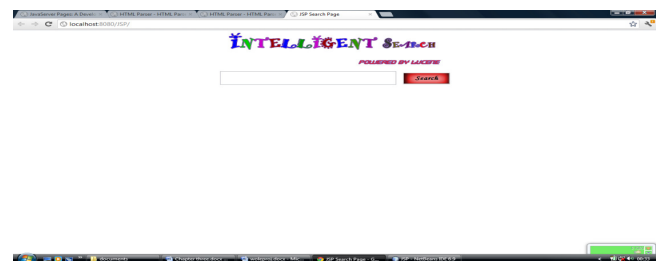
JavaServer Pages: A Devel... × HTML Parser - HTML Par... × HTML Parser - HTML Par... × JSP Search Page ×

localhost:8080/JSP/

INTELLIGENT Search

POWERED BY LUCENE

Search

documents

Chapter three.docx

webpros.docx - Mic...

JSP Search Page - G...

JSP - NetBeans IDE 6.9

08:33